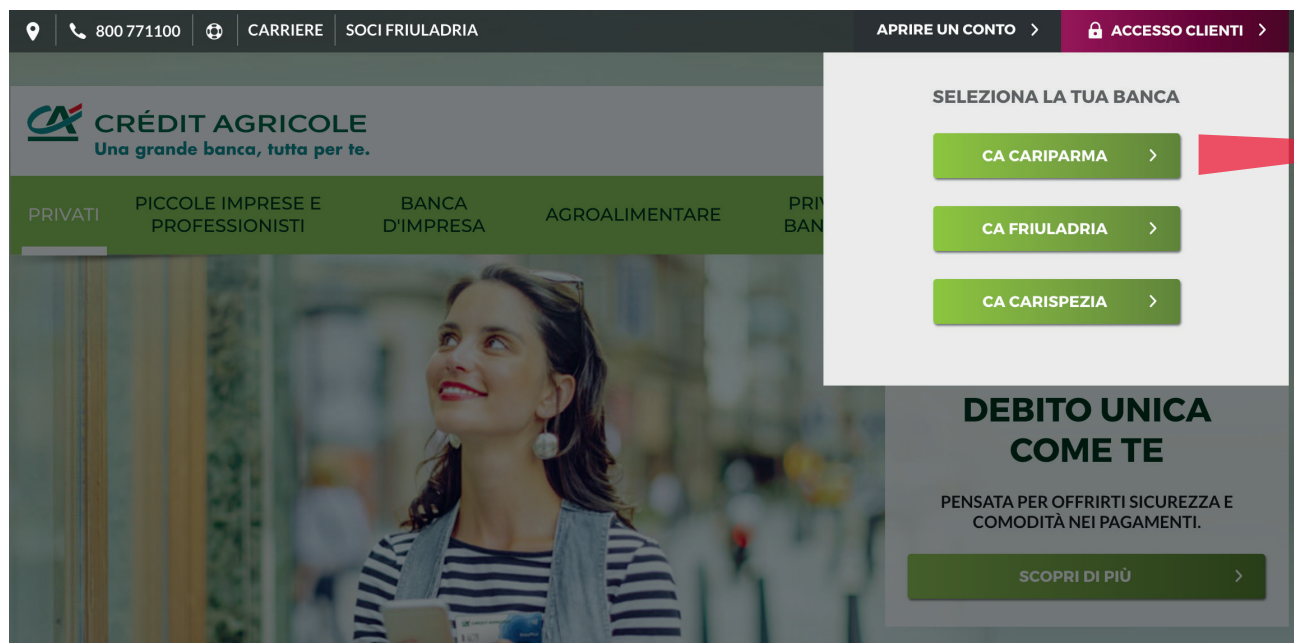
800 771100 | CARRIERE | SOCI FRIULADRIA

APRIRE UN CONTO >

ACCESSO CLIENTI >

CA CRÉDIT AGRICOLE
Una grande banca, tutta per te.

PRIVATI | PICCOLE IMPRESE E PROFESSIONISTI | BANCA D'IMPRESA | AGROALIMENTARE | PRI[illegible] BAN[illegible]

SELEZIONA LA TUA BANCA

CA CARIPARMA >

CA FRIULADRIA >

CA CARISPEZIA >

DEBITO UNICA COME TE

PENSATA PER OFFRIRTI SICUREZZA E COMODITÀ NEI PAGAMENTI.

SCOPRI DI PIÙ >